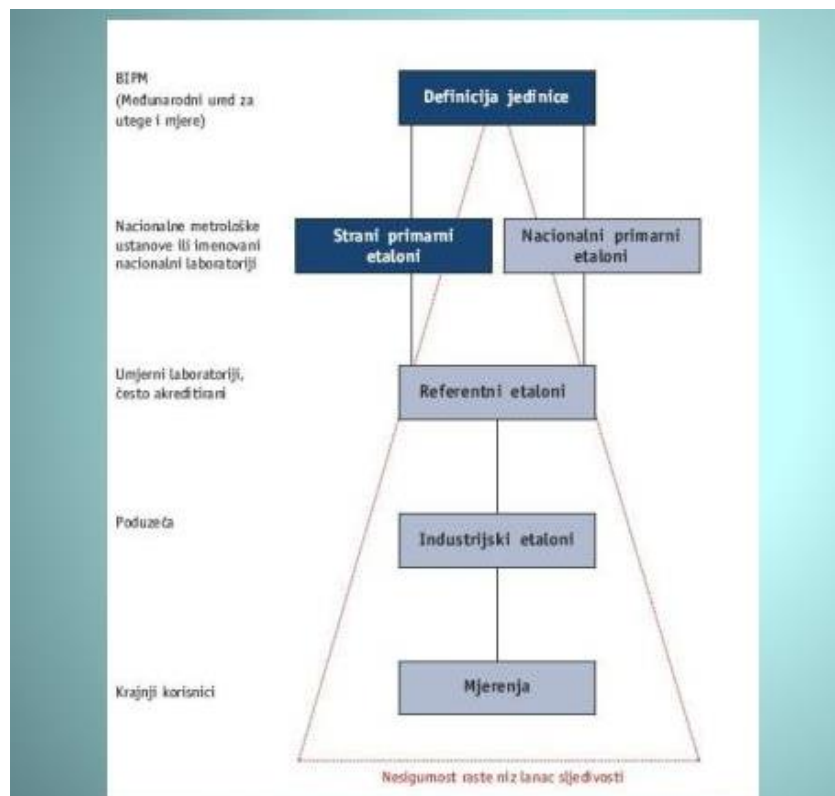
BIPM
(Međunarodni ured za utege i mjere)

Definicija jedinice

Nacionalne metrološke ustanove ili imenovani nacionalni laboratoriji

Strani primarni etaloni

Nacionalni primarni etaloni

Umjerni laboratoriji, često akreditirani

Referentni etaloni

Poduzeća

Industrijski etaloni

Krajnji korisnici

Mjerenja

Nesigurnost raste niz lanac sljedivosti